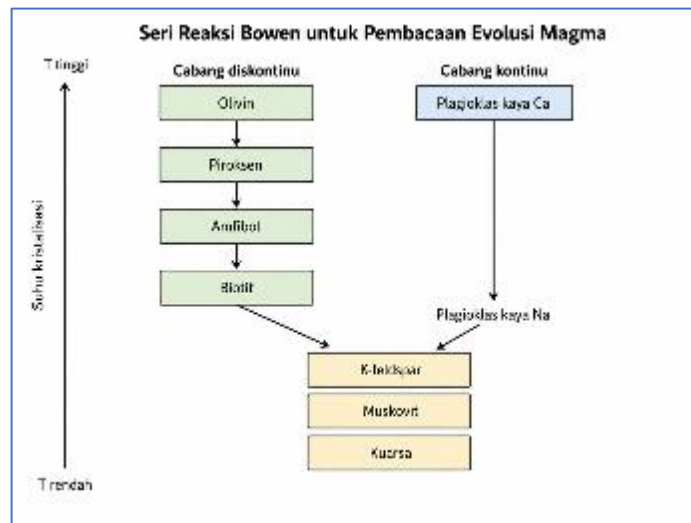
Seri Reaksi Bowen untuk Pembacaan Evolusi Magma

Tinggi

Suhu kristalisasi

Rendah

Cabang diskontinu

Olivin

Piroksen

Amfibol

Biotit

Cabang kontinu

Plagioklas kaya Ca

Plagioklas kaya Na

K-feldspar

Muskovit

Kuarsa